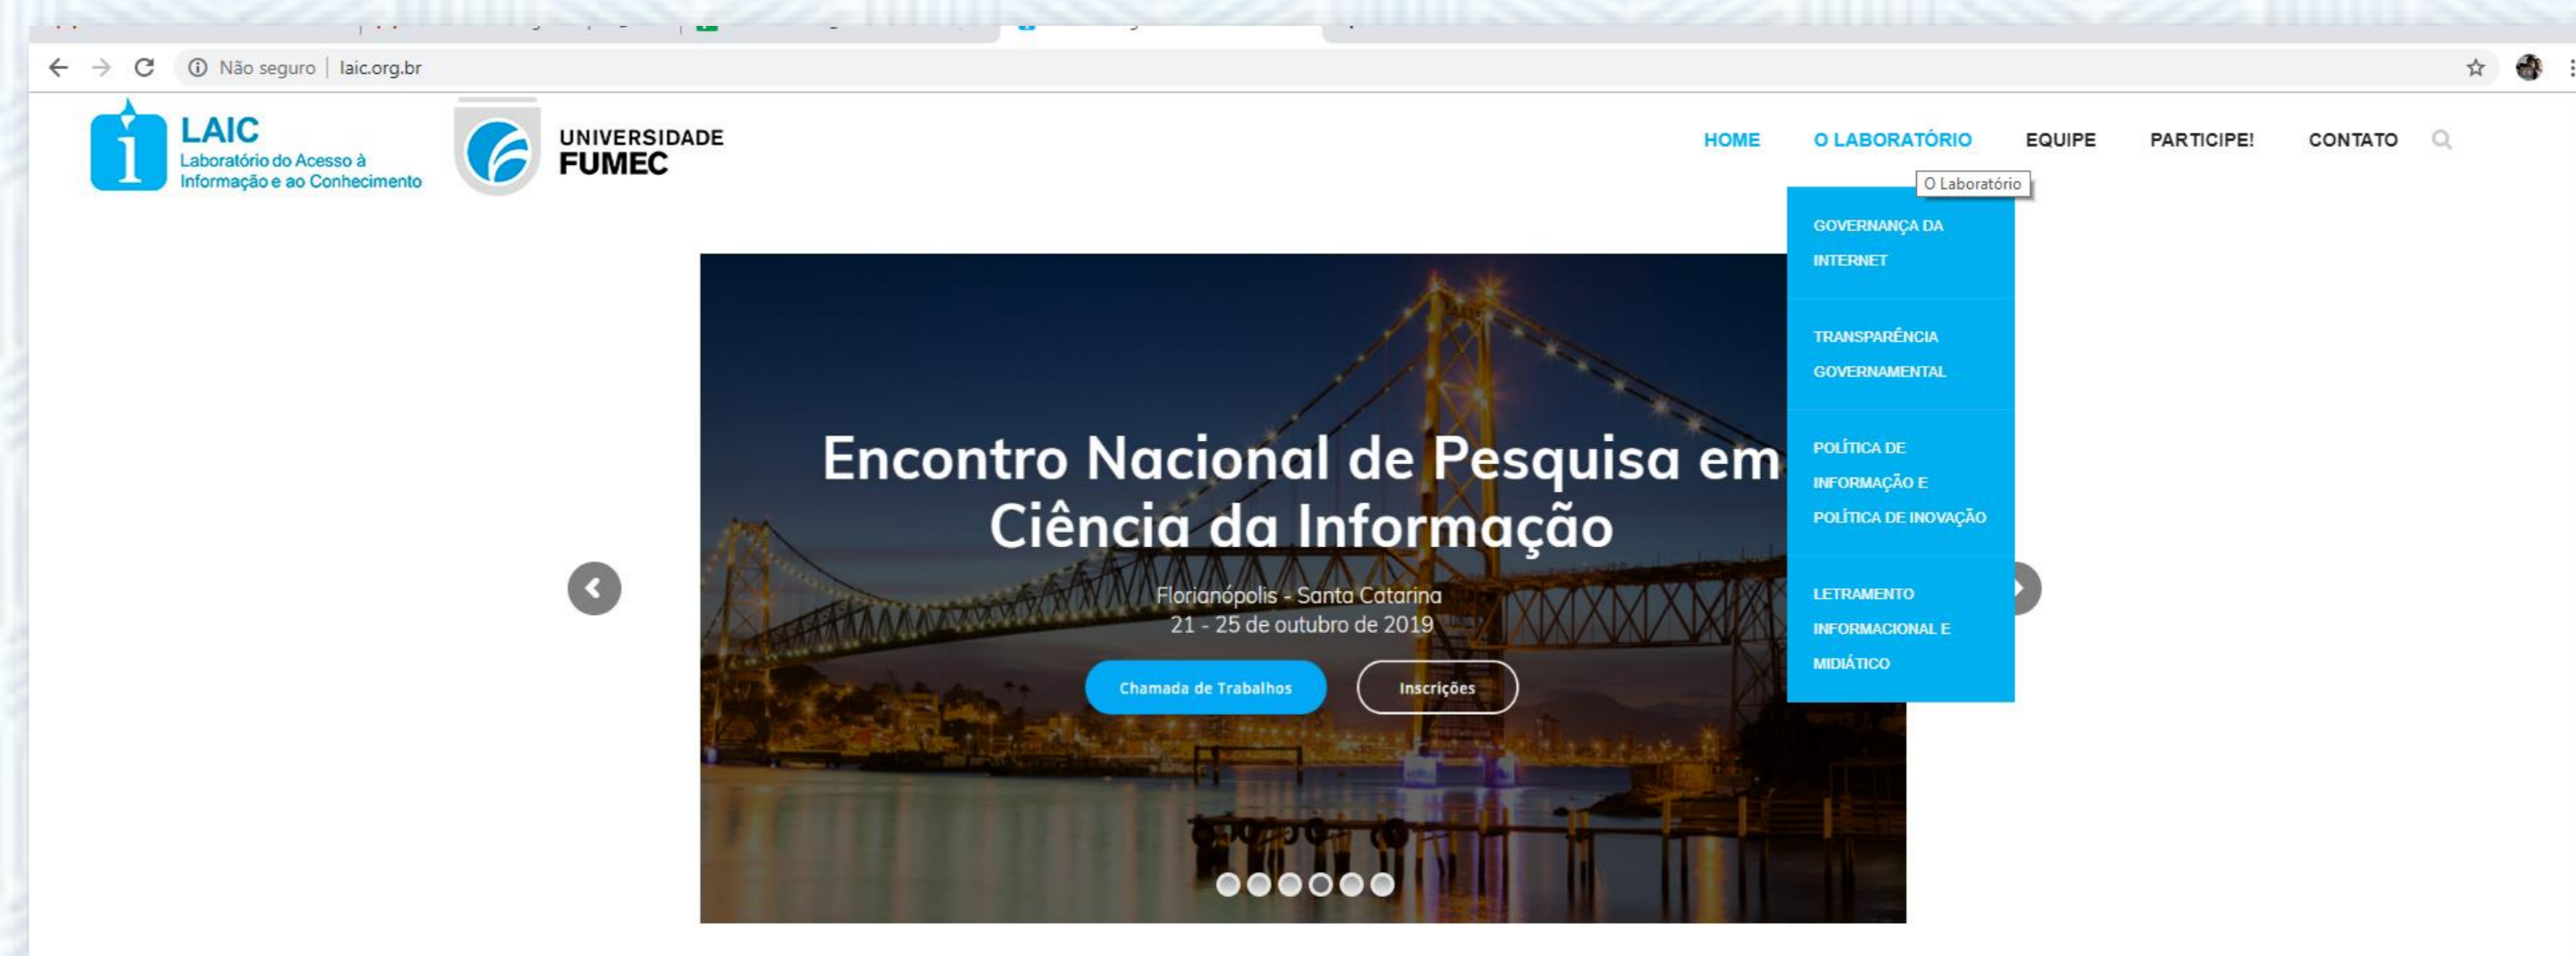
Não seguro | laic.org.br

LAIC
Laboratório do Acesso à Informação e ao Conhecimento

UNIVERSIDADE
FUMEC

HOME O LABORATÓRIO EQUIPE PARTICIPE! CONTATO

O Laboratório

GOVERNANÇA DA INTERNET

TRANSPARÊNCIA GOVERNAMENTAL

POLÍTICA DE INFORMAÇÃO E POLÍTICA DE INOVAÇÃO

LETRAMENTO INFORMACIONAL E MIDIÁTICO

Encontro Nacional de Pesquisa em Ciência da Informação

Florianópolis - Santa Catarina
21 - 25 de outubro de 2019

Chamada de Trabalhos
Inscrições